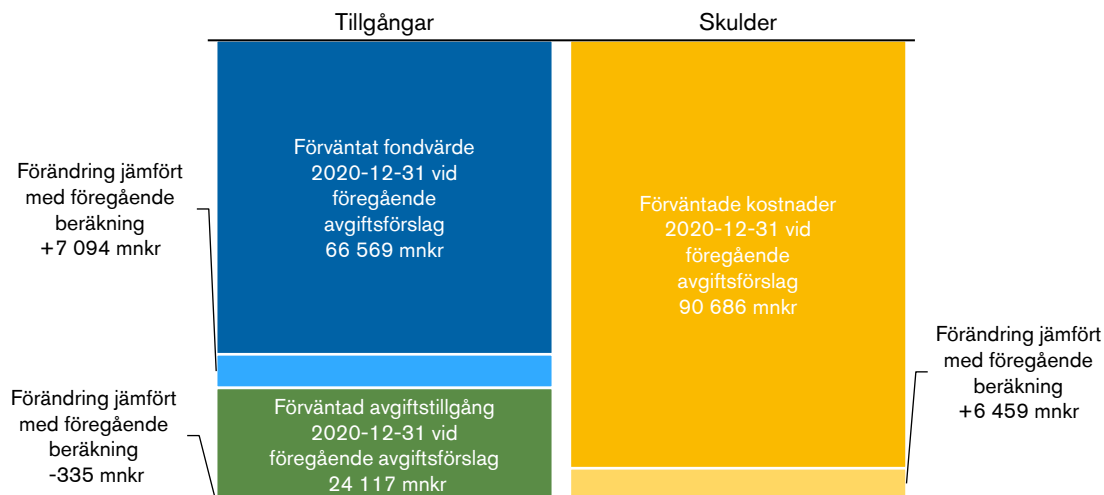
Tillgångar

Skulder

Förändring jämfört med föregående beräkning +7 094 mnkr

Förväntat fondvärde 2020-12-31 vid föregående avgiftsförslag 66 569 mnkr

Förändring jämfört med föregående beräkning -335 mnkr

Förväntad avgiftstillgång 2020-12-31 vid föregående avgiftsförslag 24 117 mnkr

Förväntade kostnader 2020-12-31 vid föregående avgiftsförslag 90 686 mnkr

Förändring jämfört med föregående beräkning +6 459 mnkr